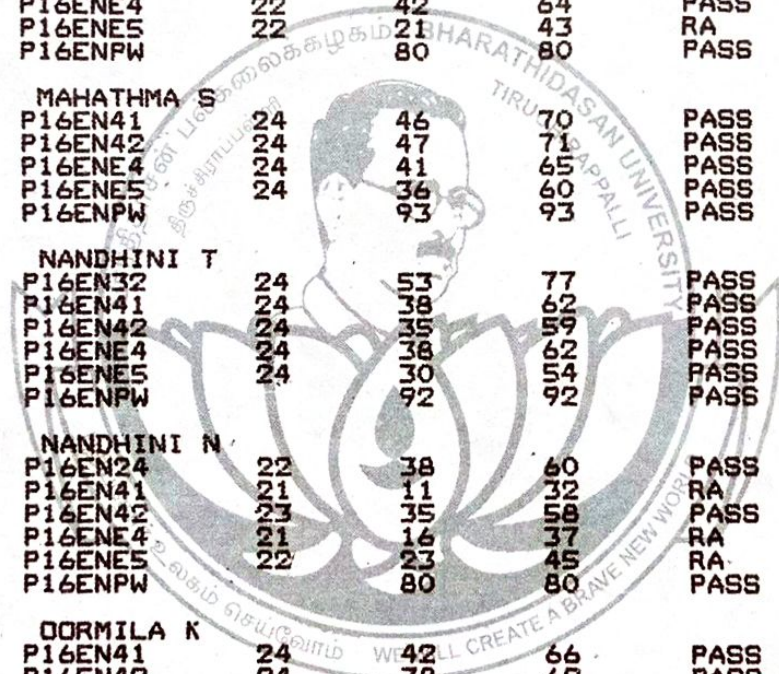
| P16ENE4 | 22 | 42 | 64 | PASS |
|---|---|---|---|---|
| P16ENE5 | 22 | 21 | 43 | RA |
| P16ENPW | | 80 | 80 | PASS |

MAHATHMA S

| P16EN41 | 24 | 46 | 70 | PASS |
|---|---|---|---|---|
| P16EN42 | 24 | 47 | 71 | PASS |
| P16ENE4 | 24 | 41 | 65 | PASS |
| P16ENE5 | 24 | 36 | 60 | PASS |
| P16ENPW | | 93 | 93 | PASS |

NANDHINI T

| P16EN32 | 24 | 53 | 77 | PASS |
|---|---|---|---|---|
| P16EN41 | 24 | 38 | 62 | PASS |
| P16EN42 | 24 | 35 | 59 | PASS |
| P16ENE4 | 24 | 38 | 62 | PASS |
| P16ENE5 | 24 | 30 | 54 | PASS |
| P16ENPW | | 92 | 92 | PASS |

NANDHINI N

| P16EN24 | 22 | 38 | 60 | PASS |
|---|---|---|---|---|
| P16EN41 | 21 | 11 | 32 | RA |
| P16EN42 | 23 | 35 | 58 | PASS |
| P16ENE4 | 21 | 16 | 37 | RA |
| P16ENE5 | 22 | 23 | 45 | RA |
| P16ENPW | | 80 | 80 | PASS |

OORMILA K

| P16EN41 | 24 | 42 | 66 | PASS |
|---|---|---|---|---|

BHARATHIDASAN UNIVERSITY
TIRUCHIRAPPALLI
பாரதிதாசன் பல்கலைக்கழகம்
திருச்சிராப்பள்ளி
புதியதோர் உலகம் செய்வோம்
WE WILL CREATE A BRAVE NEW WORLD